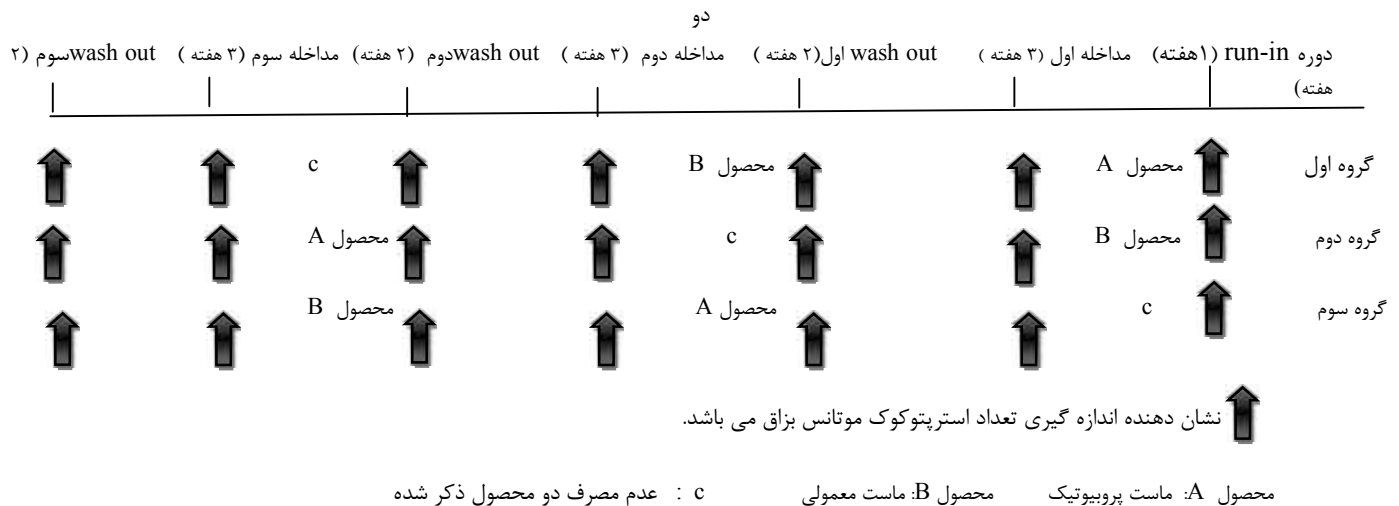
دو
دوره run-in (۱هفته) مداخله اول (۳ هفته) wash out اول(۲ هفته) مداخله دوم (۳ هفته) wash outدوم (۲ هفته) مداخله سوم (۳ هفته) wash outسوم (۲ هفته)

گروه اول محصول A محصول B c
گروه دوم محصول B c محصول A
گروه سوم c محصول A محصول B

نشان دهنده اندازه گیری تعداد استرپتوکوک موتانس بزاق می باشد.

محصول A: ماست پروبیوتیک محصول B: ماست معمولی c : عدم مصرف دو محصول ذکر شده